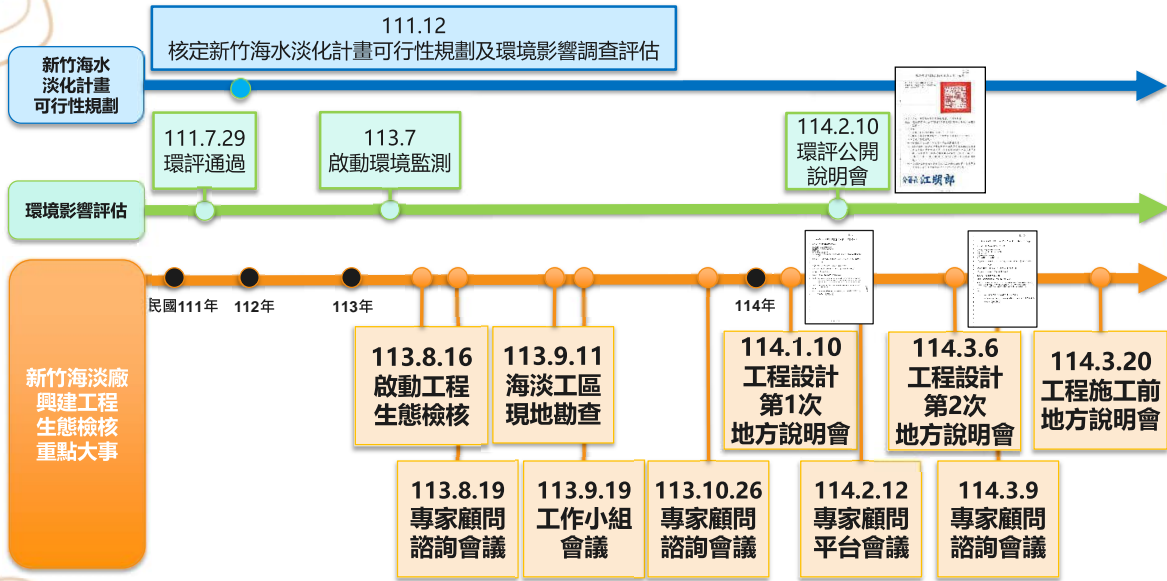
111.12
核定新竹海水淡化計畫可行性規劃及環境影響調查評估

新竹海水淡化計畫可行性規劃

111.7.29
環評通過

113.7
啟動環境監測

114.2.10
環評公開說明會

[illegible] 江明郎

環境影響評估

新竹海淡廠興建工程生態檢核重點大事

民國111年
112年
113年
114年

113.8.16
啟動工程生態檢核

113.9.11
海淡工區現地勘查

114.1.10
工程設計第1次地方說明會

114.3.6
工程設計第2次地方說明會

114.3.20
工程施工前地方說明會

113.8.19
專家顧問諮詢會議

113.9.19
工作小組會議

113.10.26
專家顧問諮詢會議

114.2.12
專家顧問平台會議

114.3.9
專家顧問諮詢會議